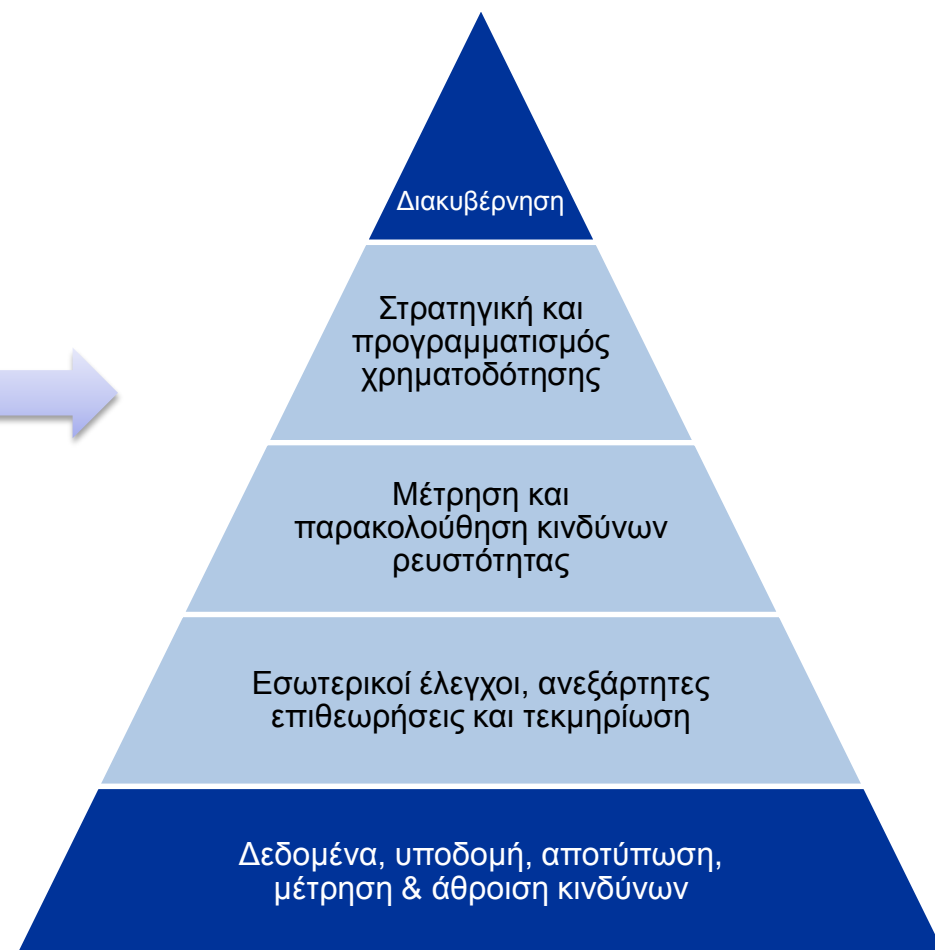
Διακυβέρνηση

Στρατηγική και προγραμματισμός χρηματοδότησης

Μέτρηση και παρακολούθηση κινδύνων ρευστότητας

Εσωτερικοί έλεγχοι, ανεξάρτητες επιθεωρήσεις και τεκμηρίωση

Δεδομένα, υποδομή, αποτύπωση, μέτρηση & άθροιση κινδύνων